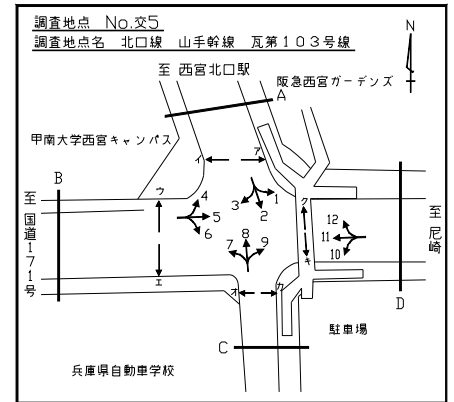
調査地点 No.交5
調査地点名 北口線 山手幹線 瓦第103号線

N

至 西宮北口駅

阪急西宮ガーデンズ

A

甲南大学西宮キャンパス

イ

ア

B

ウ

至 国道171号

4

5

6

3

2

1

ク

12

11

10

至 尼崎

7

8

9

キ

エ

オ

カ

D

駐車場

C

兵庫県自動車学校